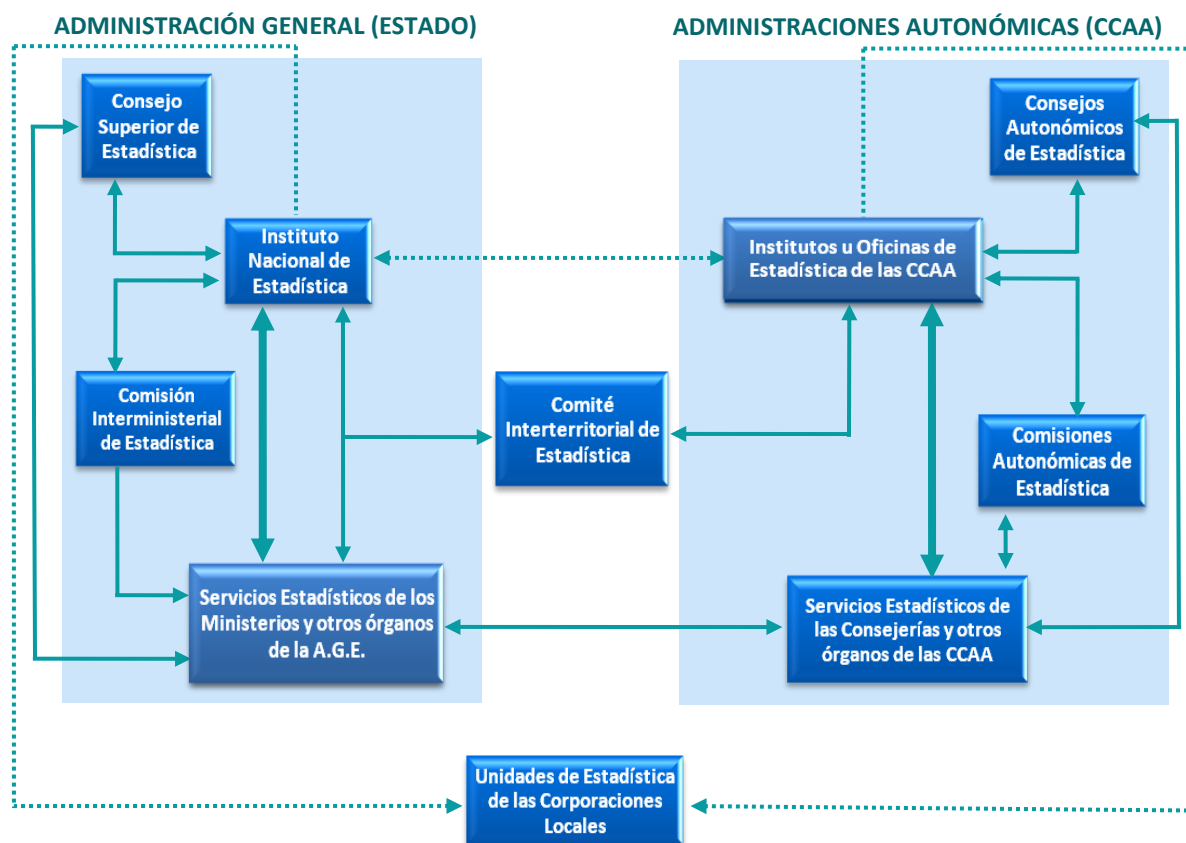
ADMINISTRACIÓN GENERAL (ESTADO)

ADMINISTRACIONES AUTONÓMICAS (CCAA)

Consejo Superior de Estadística

Instituto Nacional de Estadística

Comisión Interministerial de Estadística

Servicios Estadísticos de los Ministerios y otros órganos de la A.G.E.

Comité Interterritorial de Estadística

Consejos Autonómicos de Estadística

Institutos u Oficinas de Estadística de las CCAA

Comisiones Autonómicas de Estadística

Servicios Estadísticos de las Consejerías y otros órganos de las CCAA

Unidades de Estadística de las Corporaciones Locales